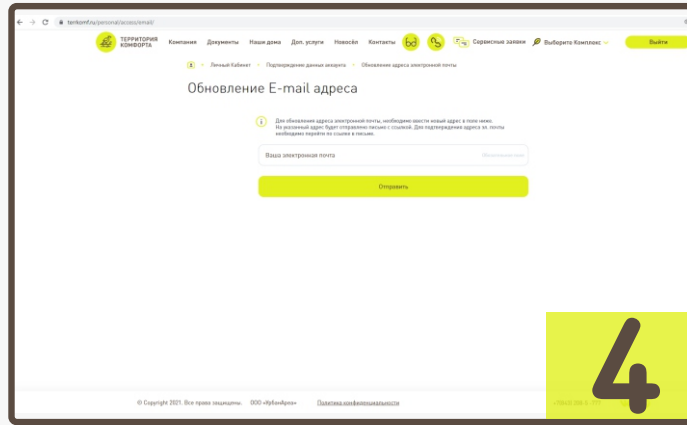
terkomf.ru/personal/access/email/

ТЕРРИТОРИЯ КОМФОРТА Компания Документы Наши дома Доп. услуги Новости Контакты Сервисные заявки Выберите Комплекс Выйти

Личный Кабинет • Подтверждение данных аккаунта • Обновление адреса электронной почты

Обновление E-mail адреса

Для обновления адреса электронной почты, необходимо ввести новый адрес в поле ниже. На указанный адрес будет отправлено письмо с ссылкой. Для подтверждения адреса эл. почты необходимо перейти по ссылке в письме.

Ваша электронная почта

Обязательное поле

Отправить

© Copyright 2021. Все права защищены. ООО «УрбанАпра» Политика конфиденциальности

4